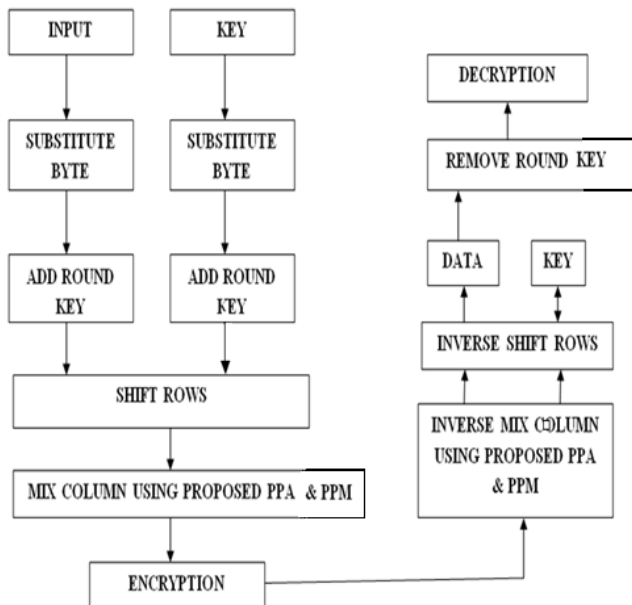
INPUT

KEY

SUBSTITUTE BYTE

SUBSTITUTE BYTE

ADD ROUND KEY

ADD ROUND KEY

SHIFT ROWS

MIX COLUMN USING PROPOSED PPA & PPM

ENCRYPTION

DECRYPTION

REMOVE ROUND KEY

DATA

KEY

INVERSE SHIFT ROWS

INVERSE MIX COLUMN USING PROPOSED PPA & PPM